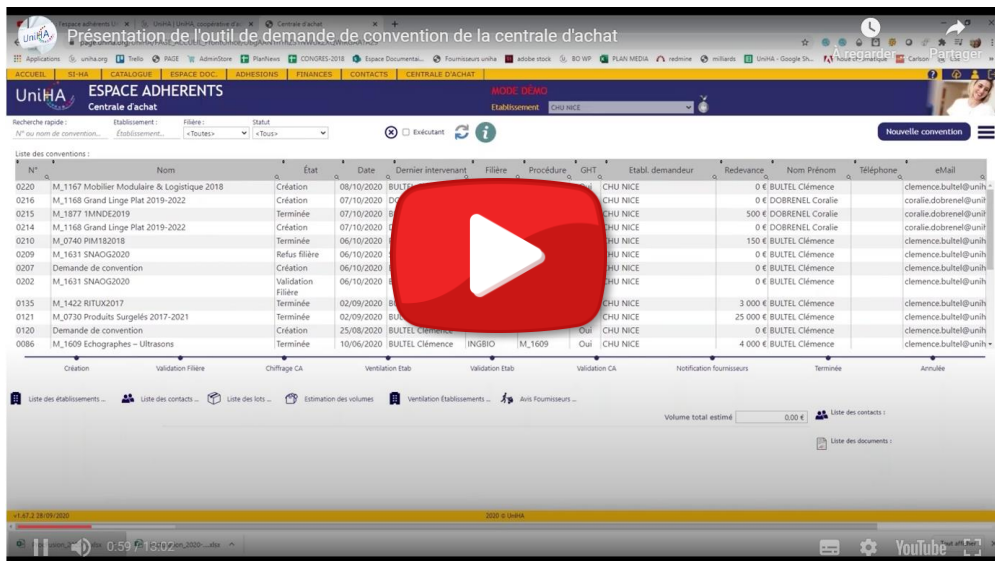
Présentation de l'outil de demande de convention de la centrale d'achat

À regarder Partager

Espace adherents U | UniHA | UniHA coopérative d'ac | Centrale d'achat

Applications uniha.org Trello PAGE AdminStore PlanNews CONGRES-2018 Espace Documentai... Fournisseurs uniha adobe stock BO WP PLAN MEDIA redmine milliards UniHA - Google Sh... Carlson

ACCUEIL | SI-HA | CATALOGUE | ESPACE DOC. | ADHESIONS | FINANCES | CONTACTS | CENTRALE D'ACHAT

UniHA ESPACE ADHERENTS Centrale d'achat

MODE DÉMO

Etablissement CHU NICE

Recherche rapide : N° ou nom de convention... Etablissement : Etablissement... Filière : <Toutes> Statut <Tous> Exécutant

Nouvelle convention

Liste des conventions :

| N° | Nom | État | Date | Dernier intervenant | Filière | Procédure | GHT | Etabl. demandeur | Redevance | Nom Prénom | Téléphone | eMail |
|---|---|---|---|---|---|---|---|---|---|---|---|---|
| 0220 | M_1167 Mobilier Modulaire & Logistique 2018 | Création | 08/10/2020 | BULTEL | | | Oui | CHU NICE | 0 € | BULTEL Clémence | | clemence.bultel@unih |
| 0216 | M_1168 Grand Linge Plat 2019-2022 | Création | 07/10/2020 | D | | | | CHU NICE | 0 € | DOBRENEL Coralie | | coralie.dobrenel@unih |
| 0215 | M_1877 1MNDE2019 | Terminée | 07/10/2020 | B | | | | CHU NICE | 500 € | DOBRENEL Coralie | | coralie.dobrenel@unih |
| 0214 | M_1168 Grand Linge Plat 2019-2022 | Création | 07/10/2020 | D | | | | CHU NICE | 0 € | DOBRENEL Coralie | | coralie.dobrenel@unih |
| 0210 | M_0740 PIM182018 | Terminée | 06/10/2020 | B | | | | CHU NICE | 150 € | BULTEL Clémence | | clemence.bultel@unih |
| 0209 | M_1631 SNAOG2020 | Refus filière | 06/10/2020 | B | | | | CHU NICE | 0 € | BULTEL Clémence | | clemence.bultel@unih |
| 0207 | Demande de convention | Création | 06/10/2020 | B | | | | CHU NICE | 0 € | BULTEL Clémence | | clemence.bultel@unih |
| 0202 | M_1631 SNAOG2020 | Validation Filière | 06/10/2020 | B | | | | CHU NICE | 0 € | BULTEL Clémence | | clemence.bultel@unih |
| 0135 | M_1422 RITUX2017 | Terminée | 02/09/2020 | B | | | | CHU NICE | 3 000 € | BULTEL Clémence | | clemence.bultel@unih |
| 0121 | M_0730 Produits Surgelés 2017-2021 | Terminée | 02/09/2020 | B | | | | CHU NICE | 25 000 € | BULTEL Clémence | | clemence.bultel@unih |
| 0120 | Demande de convention | Création | 25/08/2020 | BULTEL Clémence | | | Oui | CHU NICE | 0 € | BULTEL Clémence | | clemence.bultel@unih |
| 0086 | M_1609 Echographes – Ultrasons | Terminée | 10/06/2020 | BULTEL Clémence | INGBIO | M_1609 | Oui | CHU NICE | 4 000 € | BULTEL Clémence | | clemence.bultel@unih |

Création | Validation Filière | Chiffrage CA | Ventilation Etab | Validation Etab | Validation CA | Notification fournisseurs | Terminée | Annulée

Liste des établissements ... Liste des contacts ... Liste des lots ... Estimation des volumes Ventilation Établissements ... Avis Fournisseurs ...

Volume total estimé 0.00 € Liste des contacts :

Liste des documents :

v1.67.2 28/09/2020 2020 © UniHA

0:59 / 13:02

YouTube